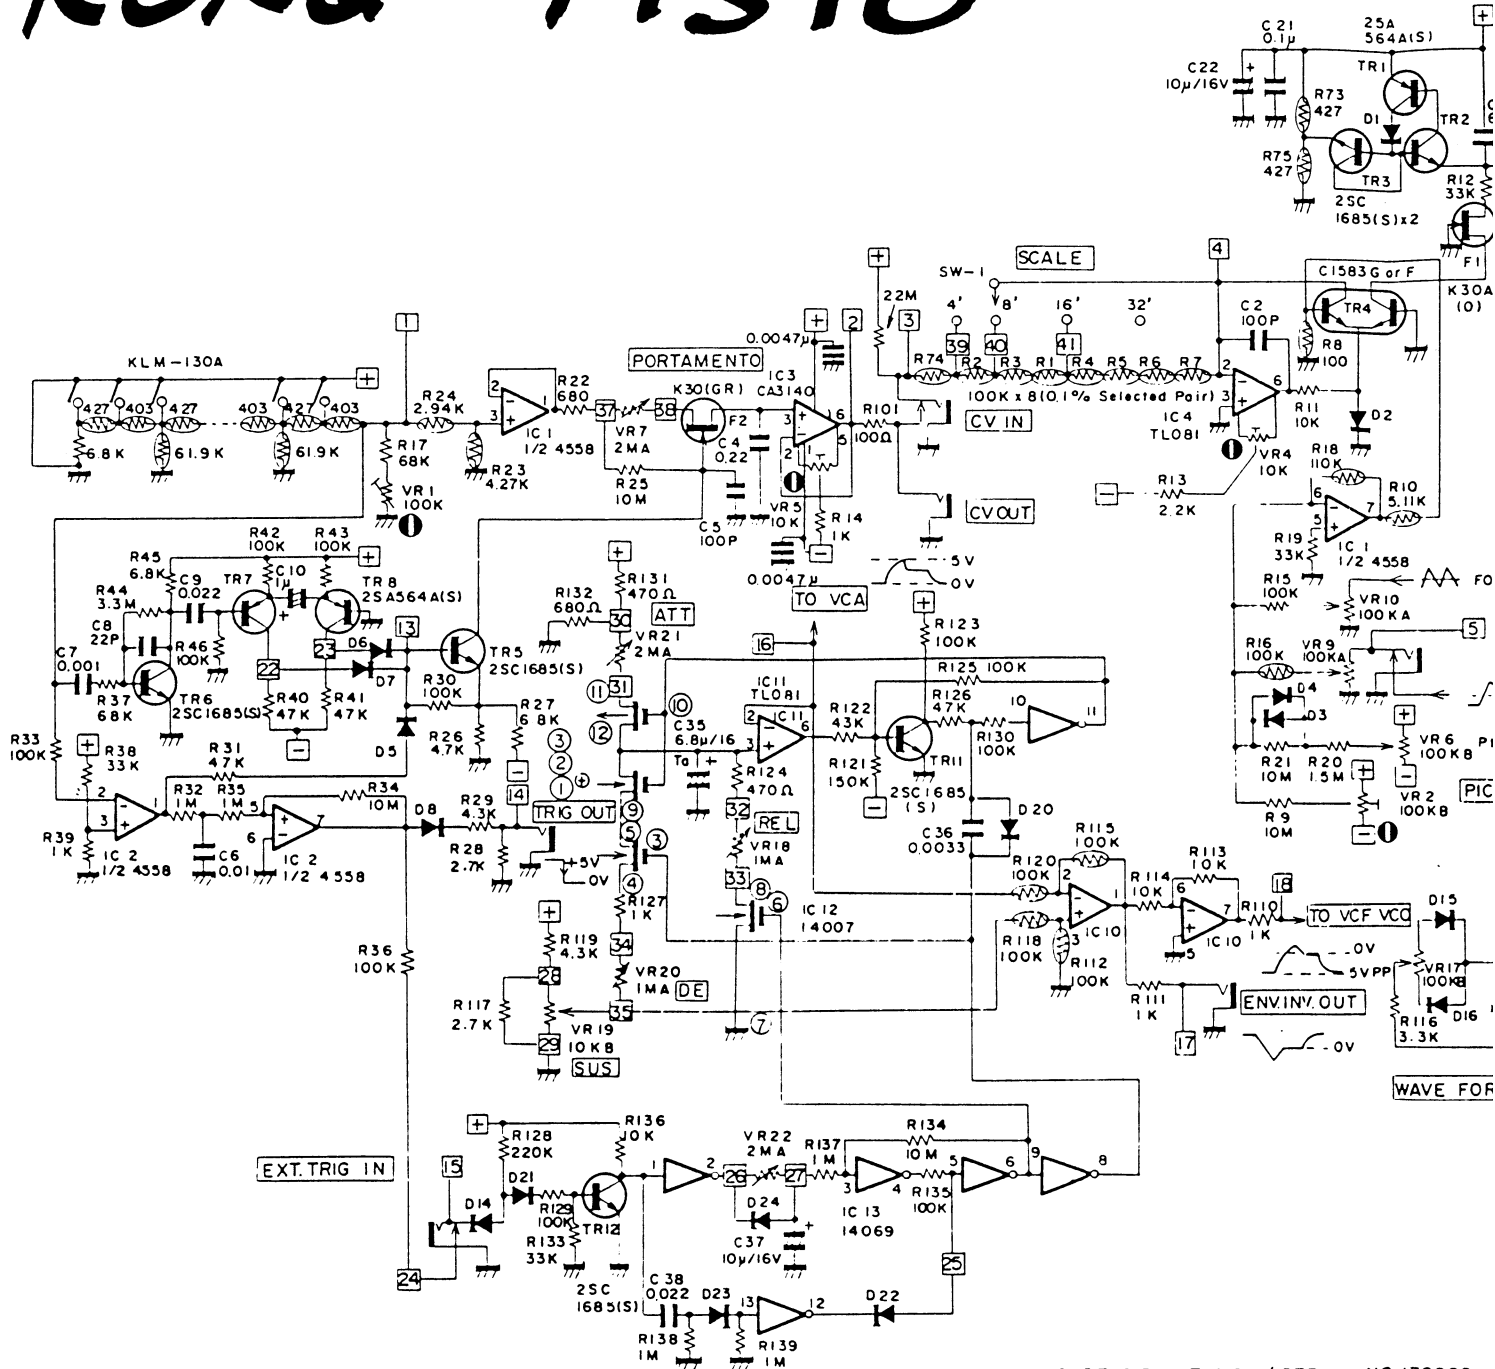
C21 0.1μ
25A 564A(S)
C22 10μ/16V
TR1
R73 427
D1
TR2
R75 427
TR3
R12 33K
2SC 1685(S)x2
F1
K30A (O)
SCALE
SW-1
4' 8' 16' 32'
39 40 41
4
C2 100P
C1583G or F
TR4
R8 100
D2
KLM-130A
427 403 427 403 427 403
6.8K 61.9K 61.9K
R24 2.94K
R17 68K
VR1 100K
R23 4.27K
IC1 1/2 4558
R22 680
PORTAMENTO
K30(GR)
37 38
VR7 2MA
F2
C4 0.22
R25 10M
C5 100P
IC3 CA3140
0.0047μ
2
22M
3
R74 R2 R3 R1 R4 R5 R6 R7
100K x 8 (0.1% Selected Pair)
IC4 TL081
R11 10K
R101 100Ω
CV IN
VR5 10K
R14 1K
0.0047μ
CV OUT
5V
0V
TO VCA
VR4 10K
R13 2.2K
R18 110K
R10 5.11K
R19 33K
IC1 1/2 4558
R15 100K
VR10 100KA
R16 100K
VR9 100KA
5
D4
D3
R21 10M
R20 1.5M
VR6 100KB
VR2 100KB
R9 10M
PIC
R42 100K
R43 100K
R45 6.8K
C9 0.022
C10 1μ
TR7
TR8 2SA564A(S)
R44 3.3M
C8 22P
R46 100K
C7 0.001
R37 68K
TR6 2SC1685(S)
22 23
R40 47K
R41 47K
D6 D7
13
TR5 2SC1685(S)
D5
R30 100K
R26 4.7K
R27 6.8K
R132 680Ω
R131 470Ω
ATT
VR21 2MA
30
31
10 11 12
C35 6.8μ/16
Ta
IC11 TL081
16
R122 43K
R123 100K
R125 100K
R126 47K
R130 100K
TR11
R121 150K
2SC1685 (S)
R124 470Ω
32
REL
VR18 1MA
33
TRIG OUT
3 2 1
9 5 3 4
R33 100K
R38 33K
R31 47K
R32 1M
R35 1M
R34 10M
R39 1K
IC2 1/2 4558
C6 0.01
IC2 1/2 4558
D8
R29 4.3K
R28 2.7K
14
+5V
0V
R127 1K
34
VR20 1MA
DE
35
R119 4.3K
28
R117 2.7K
VR19 10KB
29
SUS
8 6
IC12 14007
7
C36 0.0033
D20
R115 100K
R120 100K
R118 100K
R112 100K
IC10
R114 10K
R113 10K
IC10
R110 1K
18
TO VCF VCO
R111 1K
17
ENV.INV.OUT
0V
5VPP
0V
D15
VR17 100KB
D16
R116 3.3K
WAVE FOR
R36 100K
EXT.TRIG IN
15
D14
24
R128 220K
D21
R129 100K
TR12
R133 33K
R136 10K
2SC 1685(S)
VR22 2MA
26 27
D24
C37 10μ/16V
R137 1M
R134 10M
IC13 14069
R135 100K
25
C38 0.022
D23
R138 1M
R139 1M
D22